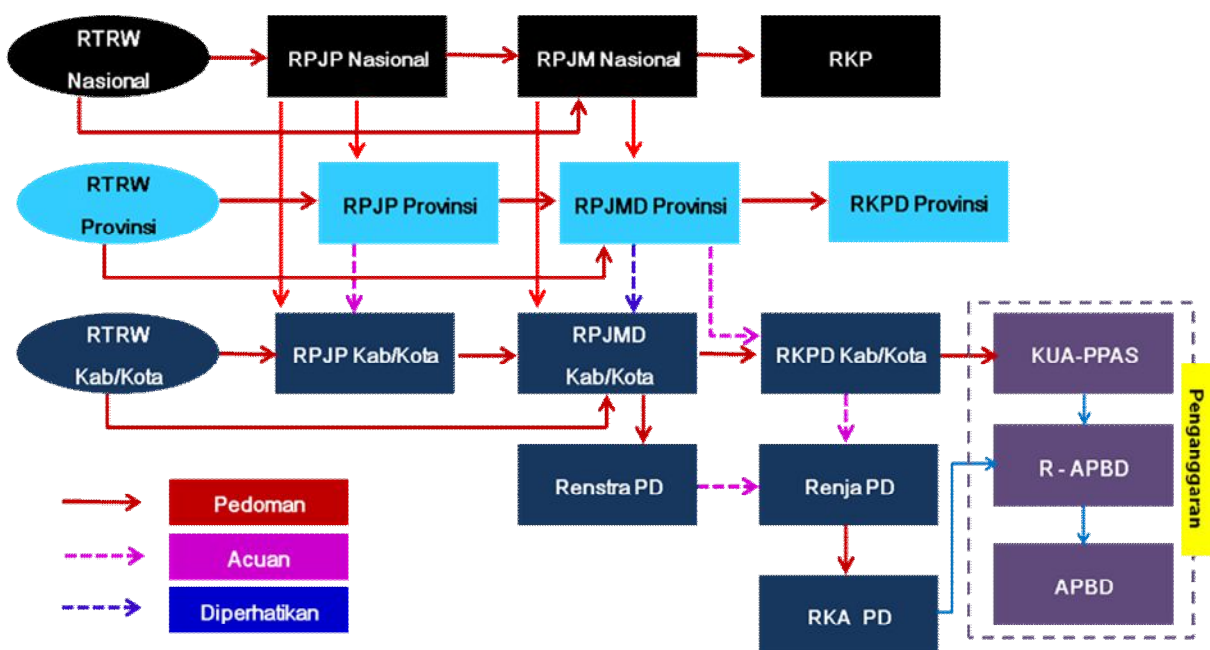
RTRW Nasional

RPJP Nasional

RPJM Nasional

RKP

RTRW Provinsi

RPJP Provinsi

RPJMD Provinsi

RKPD Provinsi

RTRW Kab/Kota

RPJP Kab/Kota

RPJMD Kab/Kota

RKPD Kab/Kota

KUA-PPAS

Renstra PD

Renja PD

R - APBD

APBD

RKA PD

Penganggaran

Pedoman

Acuan

Diperhatikan